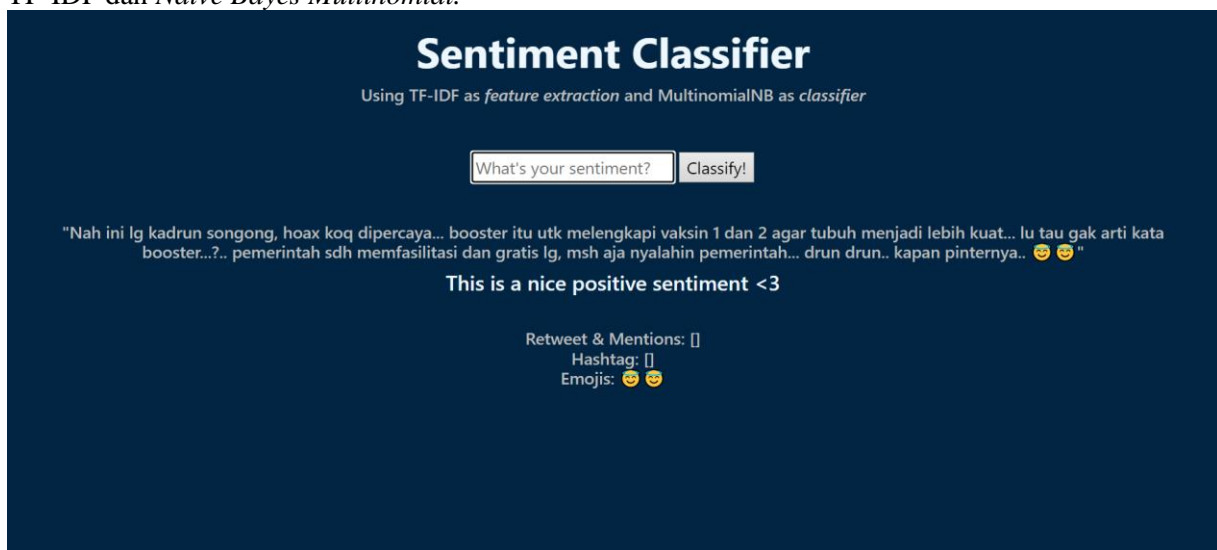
TF-IDF dan *Naive Bayes Multinomial*.

Sentiment Classifier

Using TF-IDF as *feature extraction* and MultinomialNB as *classifier*

What's your sentiment? Classify!

"Nah ini lg kadrun songong, hoax koq dipercaya... booster itu utk melengkapi vaksin 1 dan 2 agar tubuh menjadi lebih kuat... lu tau gak arti kata booster...?.. pemerintah sdh memfasilitasi dan gratis lg, msh aja nyalahin pemerintah... drun drun.. kapan pinternya.. 😇😇"

This is a nice positive sentiment <3

Retweet & Mentions: []
Hashtag: []
Emojis: 😇😇